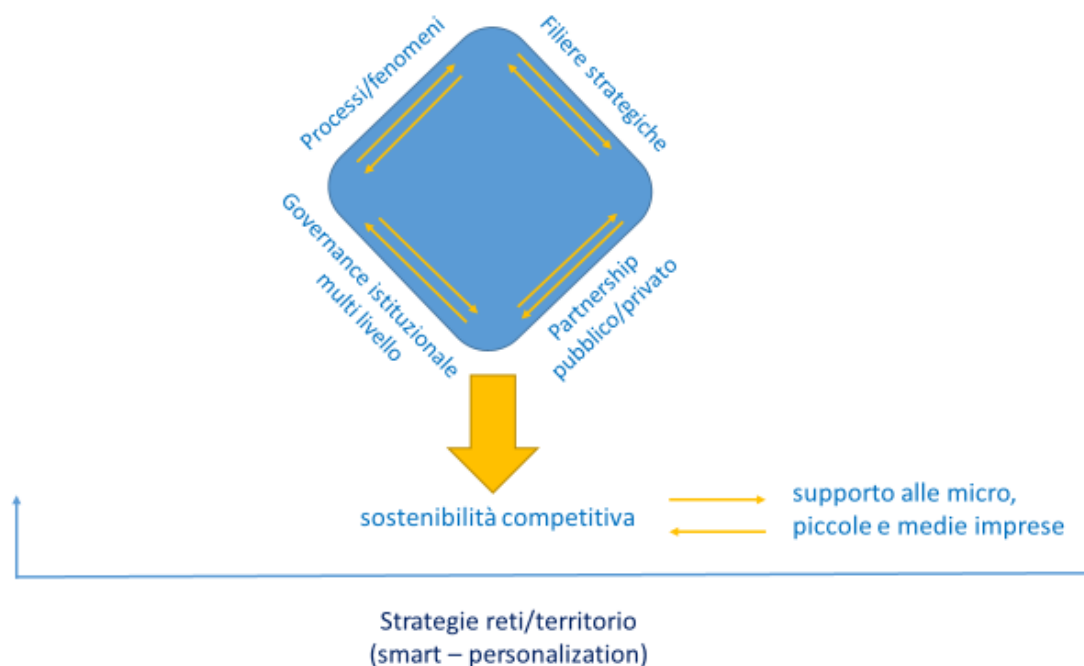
Processi/fenomeni

Filiere strategiche

Governance istituzionale multi livello

Partnership pubblico/privato

sostenibilità competitiva

supporto alle micro, piccole e medie imprese

Strategie reti/territorio
(smart – personalization)